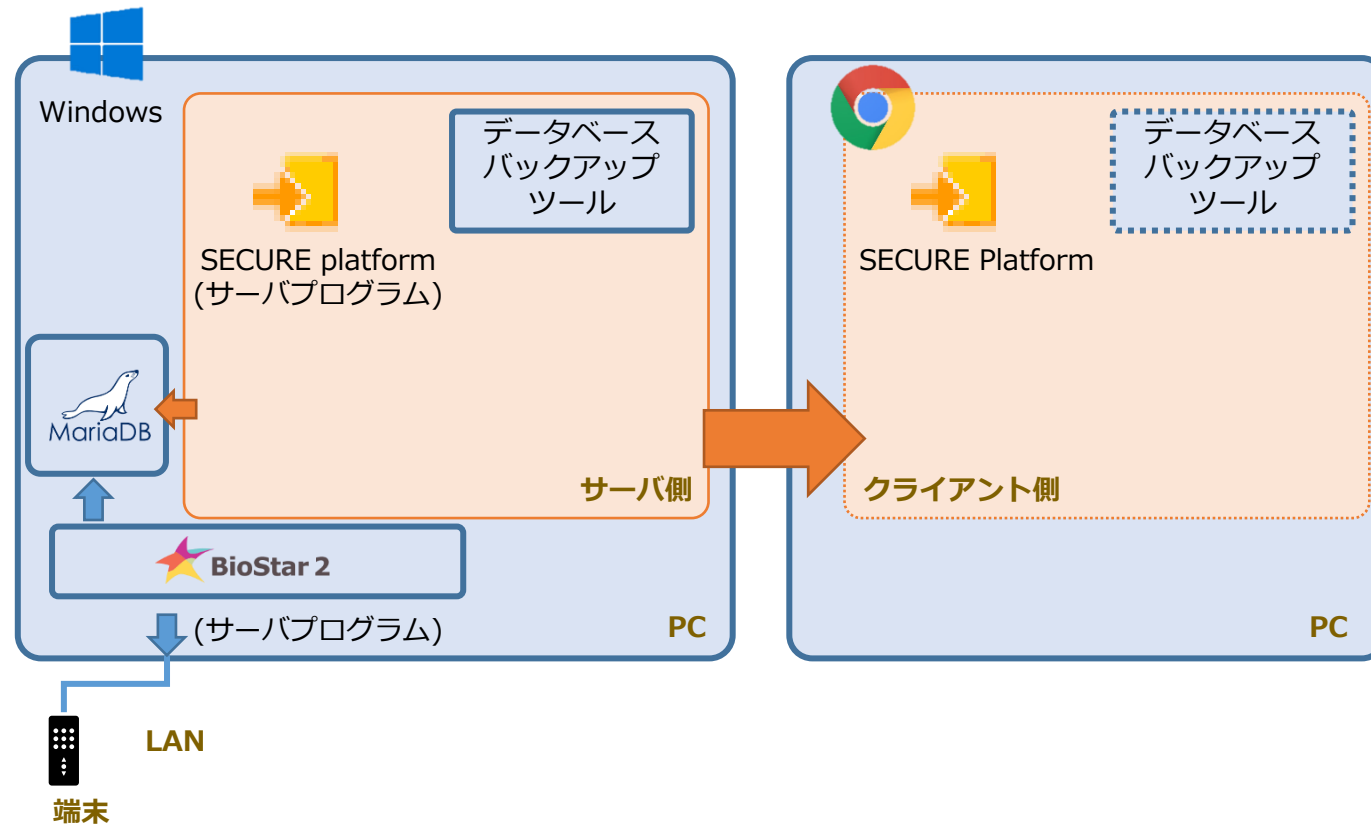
Windows

データベース
バックアップ
ツール

SECURE platform
(サーバプログラム)

MariaDB

サーバ側

BioStar 2

(サーバプログラム)

PC

データベース
バックアップ
ツール

SECURE Platform

クライアント側

PC

LAN

端末